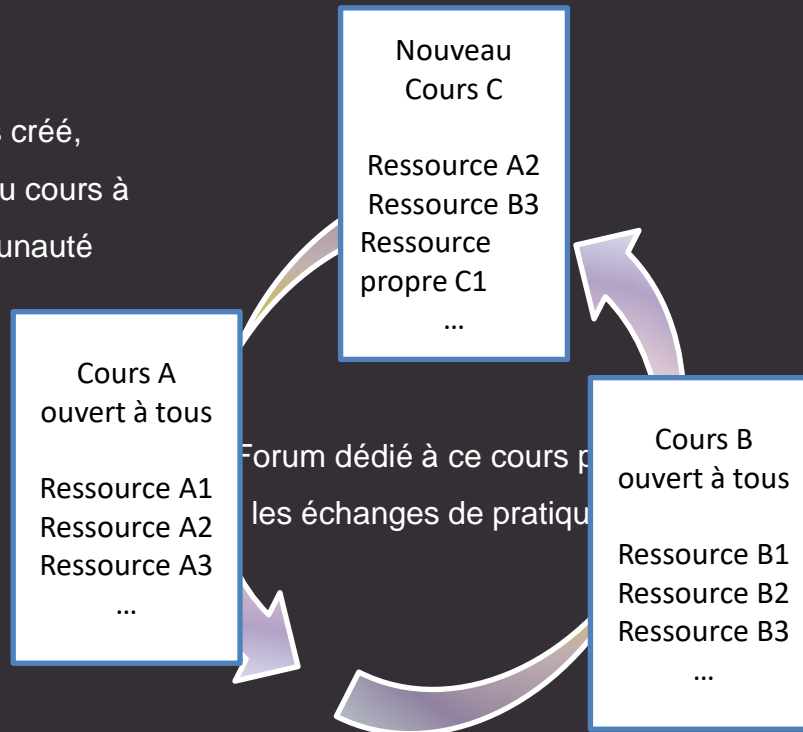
créé,
u cours à
unauté

Nouveau
Cours C

Ressource A2
Ressource B3
Ressource propre C1
…

Cours A
ouvert à tous

Ressource A1
Ressource A2
Ressource A3
…

Forum dédié à ce cours p
les échanges de pratiqu

Cours B
ouvert à tous

Ressource B1
Ressource B2
Ressource B3
…